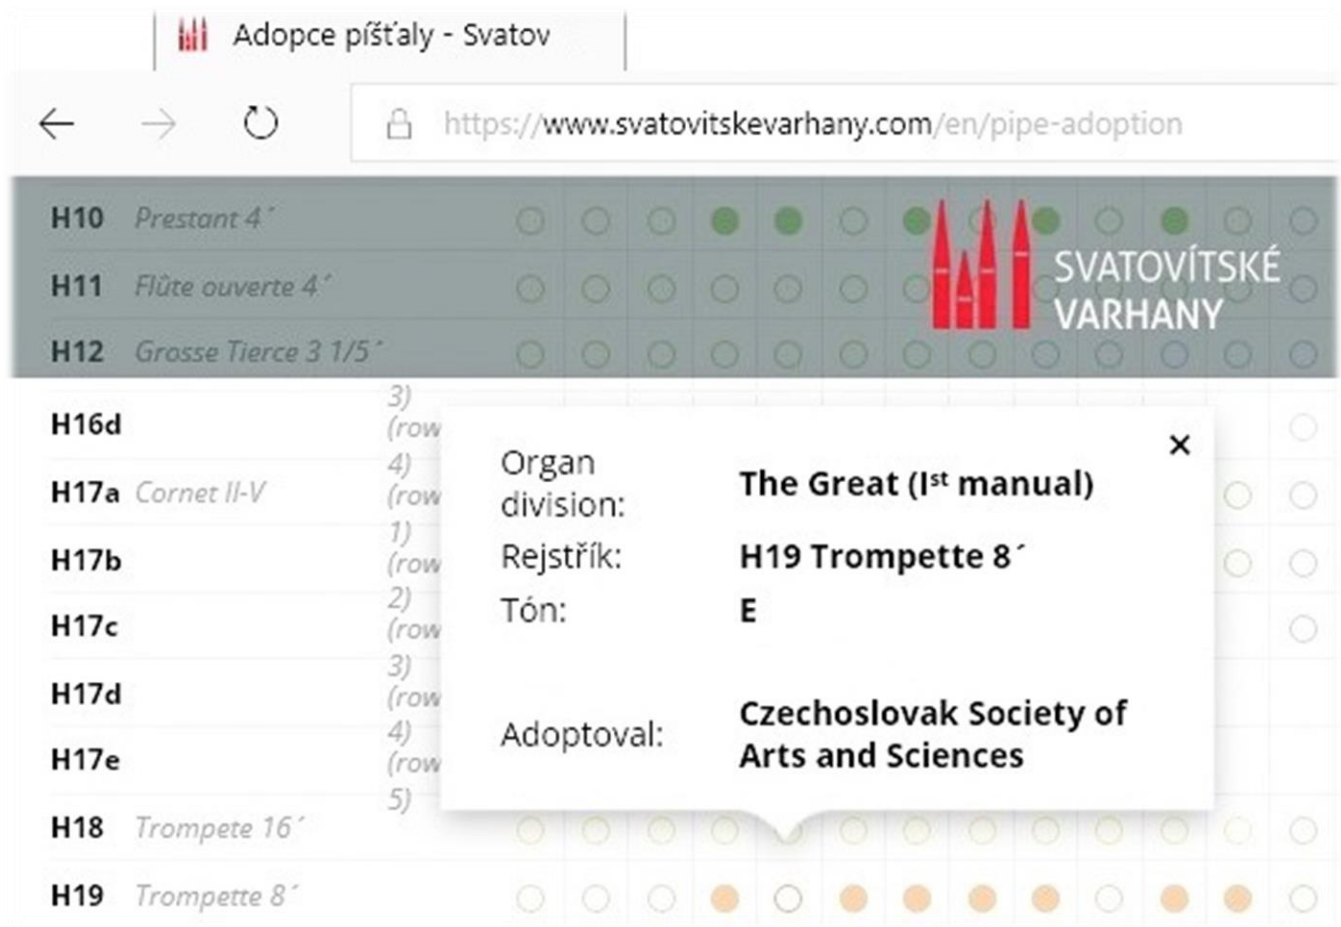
Adopce píšťaly - Svatov

https://www.svatovitskevarhany.com/en/pipe-adoption

H10 Prestant 4´
H11 Flûte ouverte 4´
H12 Grosse Tierce 3 1/5´

SVATOVÍTSKÉ VARHANY

H16d 3) (row
H17a Cornet II-V 4) (row
H17b 1) (row
H17c 2) (row
H17d 3) (row
H17e 4) (row 5)
H18 Trompette 16´
H19 Trompette 8´

×

| | |
|---|---|
| Organ division: | The Great (I$^{st}$ manual) |
| Rejstřík: | H19 Trompette 8´ |
| Tón: | E |
| Adoptoval: | Czechoslovak Society of Arts and Sciences |